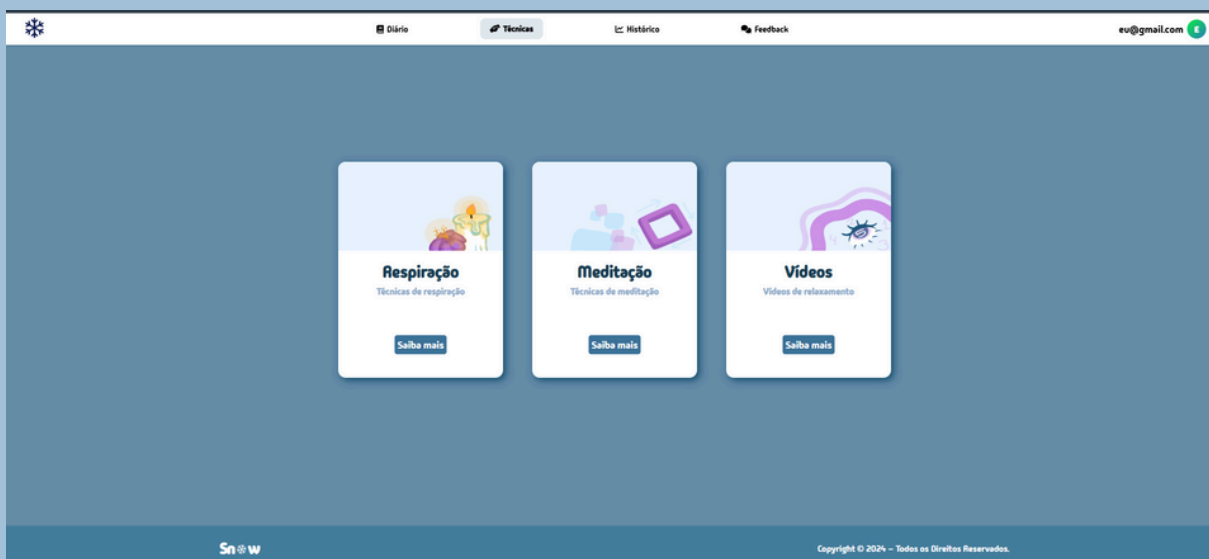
Diário
Técnicas
Histórico
Feedback
eu@gmail.com
E

Respiração
Técnicas de respiração
Saiba mais

Meditação
Técnicas de meditação
Saiba mais

Vídeos
Vídeos de relaxamento
Saiba mais

Sn❄w

Copyright © 2024 – Todos os Direitos Reservados.